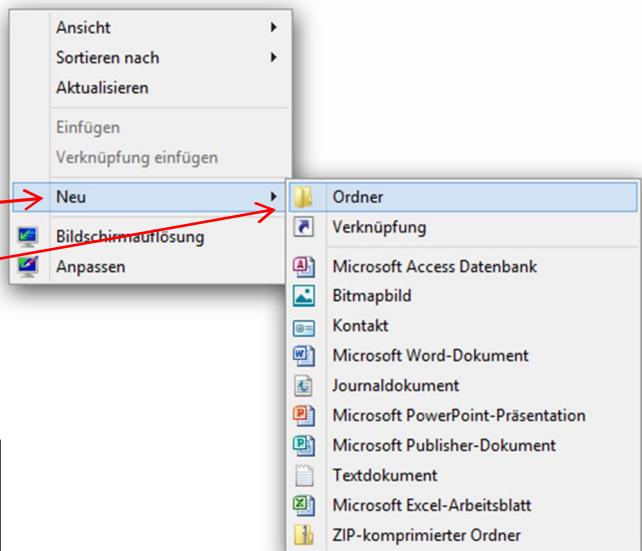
Ansicht
Sortieren nach
Aktualisieren

Einfügen
Verknüpfung einfügen

Neu

Bildschirmauflösung
Anpassen

Ordner

Verknüpfung

Microsoft Access Datenbank
Bitmapbild
Kontakt
Microsoft Word-Dokument
Journaldokument
Microsoft PowerPoint-Präsentation
Microsoft Publisher-Dokument
Textdokument
Microsoft Excel-Arbeitsblatt
ZIP-komprimierter Ordner